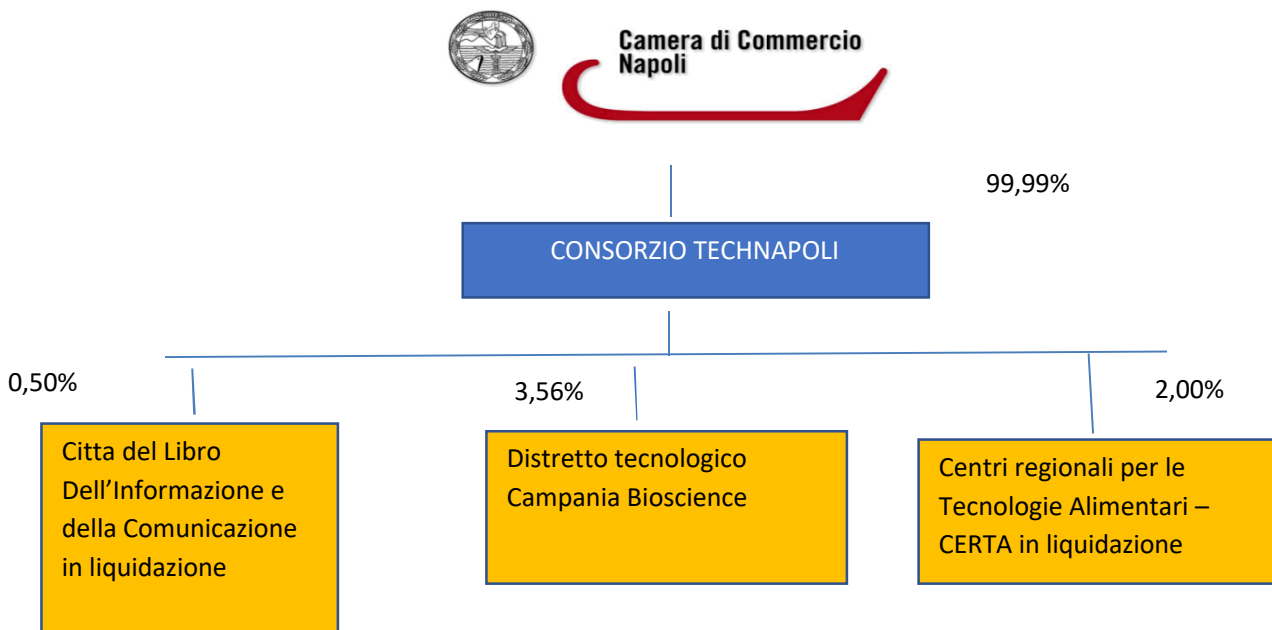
Camera di Commercio
Napoli

99,99%

CONSORZIO TECHNAPOLI

0,50%

Citta del Libro Dell'Informazione e della Comunicazione in liquidazione

3,56%

Distretto tecnologico Campania Bioscience

2,00%

Centri regionali per le Tecnologie Alimentari – CERTA in liquidazione